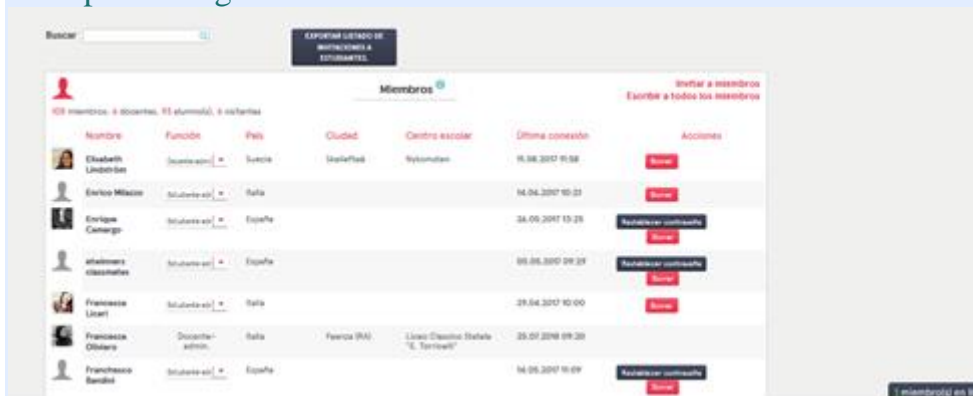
Buscar

EXPORTAR LISTADO DE INVITACIONES A ESTUDIANTES.

Miembros

Invitar a miembros
Escribe a todos los miembros

109 miembros: 6 docentes, 93 alumno(s), 6 visitantes

| Nombre | Función | País | Ciudad | Centro escolar | Última conexión | Acciones |
|---|---|---|---|---|---|---|
| Elisabeth Lindström | Docente-admi | Suecia | Skellefteå | Nyborgsskolan | 15.08.2017 11:58 | Borrar |
| Enrico Milazzo | Estudiante-adi | Italia | | | 14.04.2017 10:21 | Borrar |
| Enrique Camargo | Estudiante-adi | España | | | 26.05.2017 13:25 | Restablecer contraseña Borrar |
| etwinners classmates | Estudiante-adi | España | | | 05.05.2017 09:29 | Restablecer contraseña Borrar |
| Francesca Licari | Estudiante-adi | Italia | | | 29.04.2017 10:00 | Borrar |
| Francesca Olivieri | Docente-admin | Italia | Faenza (RA) | Liceo Classico Statale "E. Torricelli" | 25.07.2018 09:30 | |
| Franchesco Sardini | Estudiante-adi | España | | | 16.05.2017 11:09 | Restablecer contraseña Borrar |

1 miembro(s) en l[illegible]